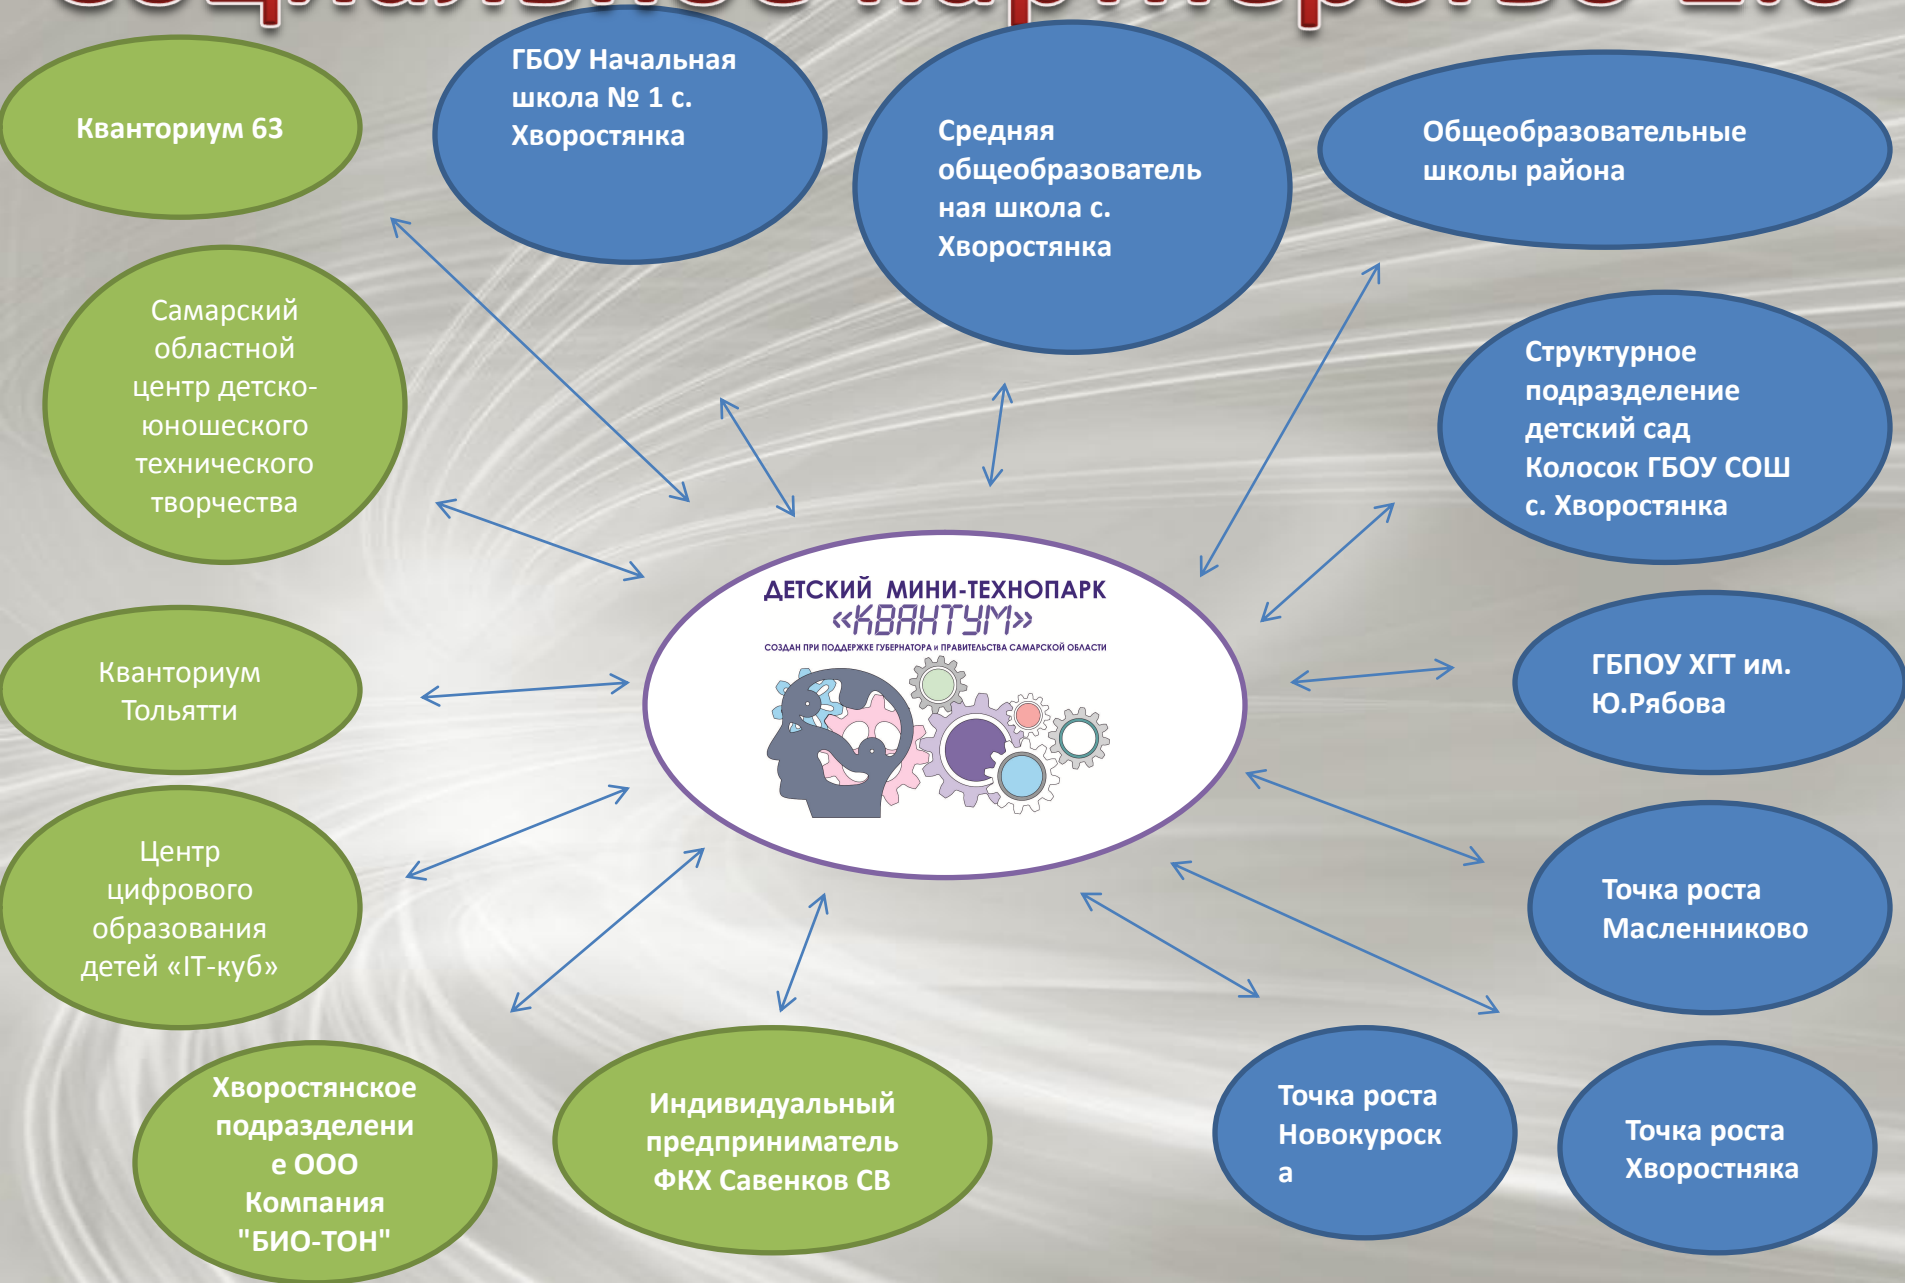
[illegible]

Кванториум 63

ГБОУ Начальная школа № 1 с. Хворостянка

Средняя общеобразователь ная школа с. Хворостянка

Общеобразовательные школы района

Самарский областной центр детско-юношеского технического творчества

Структурное подразделение детский сад Колосок ГБОУ СОШ с. Хворостянка

ДЕТСКИЙ МИНИ-ТЕХНОПАРК «КВАНТУМ»

СОЗДАН ПРИ ПОДДЕРЖКЕ ГУБЕРНАТОРА и ПРАВИТЕЛЬСТВА САМАРСКОЙ ОБЛАСТИ

Кванториум Тольятти

ГБПОУ ХГТ им. Ю.Рябова

Центр цифрового образования детей «IT-куб»

Точка роста Масленниково

Хворостянское подразделени е ООО Компания "БИО-ТОН"

Индивидуальный предприниматель ФКХ Савенков СВ

Точка роста Новокуроск а

Точка роста Хворостняка